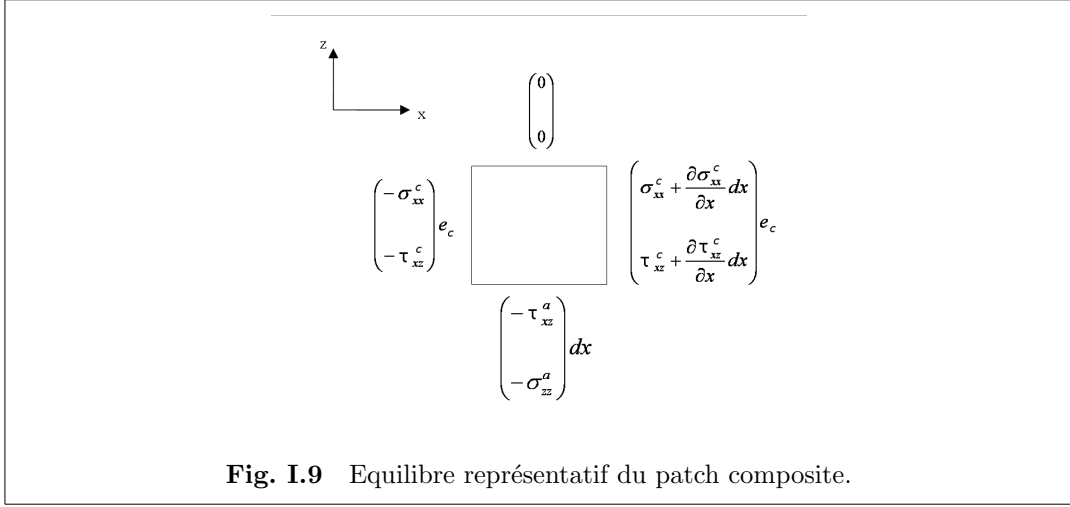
z

x

$\begin{pmatrix} 0 \\ 0 \end{pmatrix}$

$\begin{pmatrix} -\sigma_{xx}^{c} \\ -\tau_{xz}^{c} \end{pmatrix} e_c$

$\begin{pmatrix} \sigma_{xx}^{c} + \frac{\partial \sigma_{xx}^{c}}{\partial x} dx \\ \tau_{xz}^{c} + \frac{\partial \tau_{xz}^{c}}{\partial x} dx \end{pmatrix} e_c$

$\begin{pmatrix} -\tau_{xz}^{a} \\ -\sigma_{zz}^{a} \end{pmatrix} dx$

**Fig. I.9** Equilibre représentatif du patch composite.